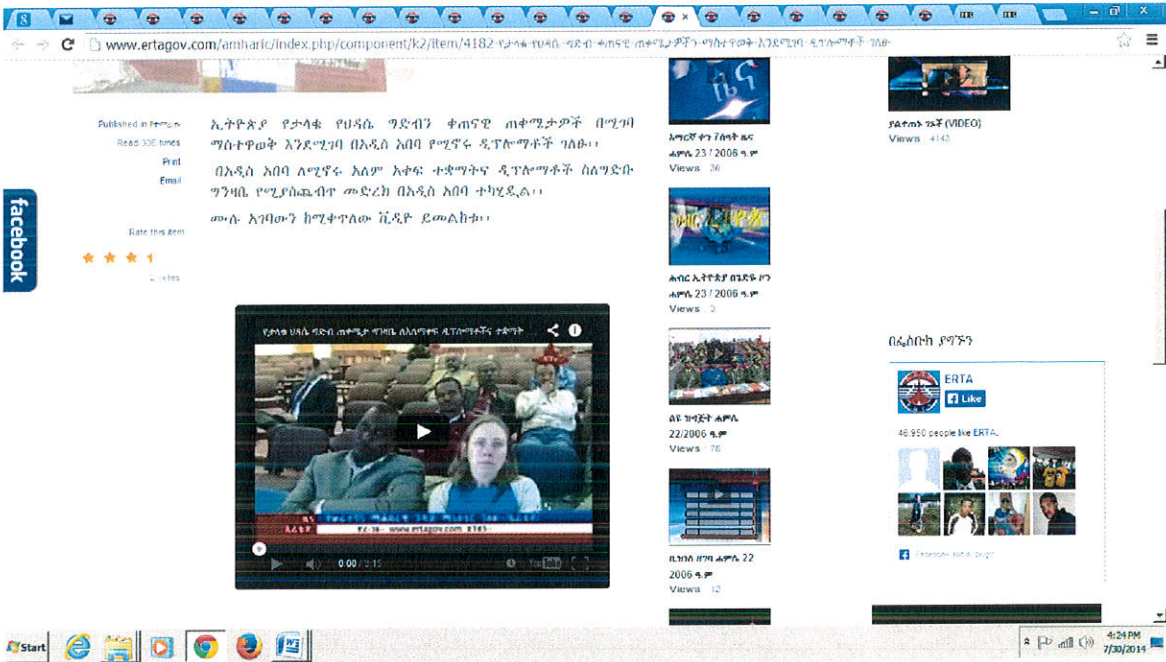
www.ertagov.com/amharic/index.php/component/k2/item/4182-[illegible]

Published in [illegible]
Read 336 times
Print
Email

Rate this item

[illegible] votes

facebook

ኢትዮጵያ የታላቁ የህዳሴ ግድብን ቁጠናዊ ጠቀሜታዎች በሚገባ ማስተዋወቅ እንደሚገባ በአዲስ አበባ የሚኖሩ ዲፕሎማቶች ገለፁ፡፡

በአዲስ አበባ ለሚኖሩ አለም አቀፍ ተቋማትና ዲፕሎማቶች ስለግድቡ ግንባታ የሚያስጨብጥ መድረክ በአዲስ አበባ ተካሂዷል፡፡

ሙሉ አገባውን ከሚቀጥለው ቪዲዮ ይመልከቱ፡፡

የታላቁ ህዳሴ ግድብ ጠቀሜታ ማንበቡ በአዲስ ለሚኖሩ ዲፕሎማቶችና ተቋማት...

www.ertagov.com

0:00 / 3:15

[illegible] ሐምሌ 23 / 2006 ዓ.ም
Views 36

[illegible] ሐምሌ 23 / 2006 ዓ.ም
Views 3

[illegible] ሐምሌ 22/2006 ዓ.ም
Views 76

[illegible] ሐምሌ 22 2006 ዓ.ም
Views 12

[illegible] (VIDEO)
Views 4143

በፌስቡክ ያግኙን

ERTA
Like
46,950 people like ERTA.
Facebook social plugin

Start
4:24 PM
7/30/2014